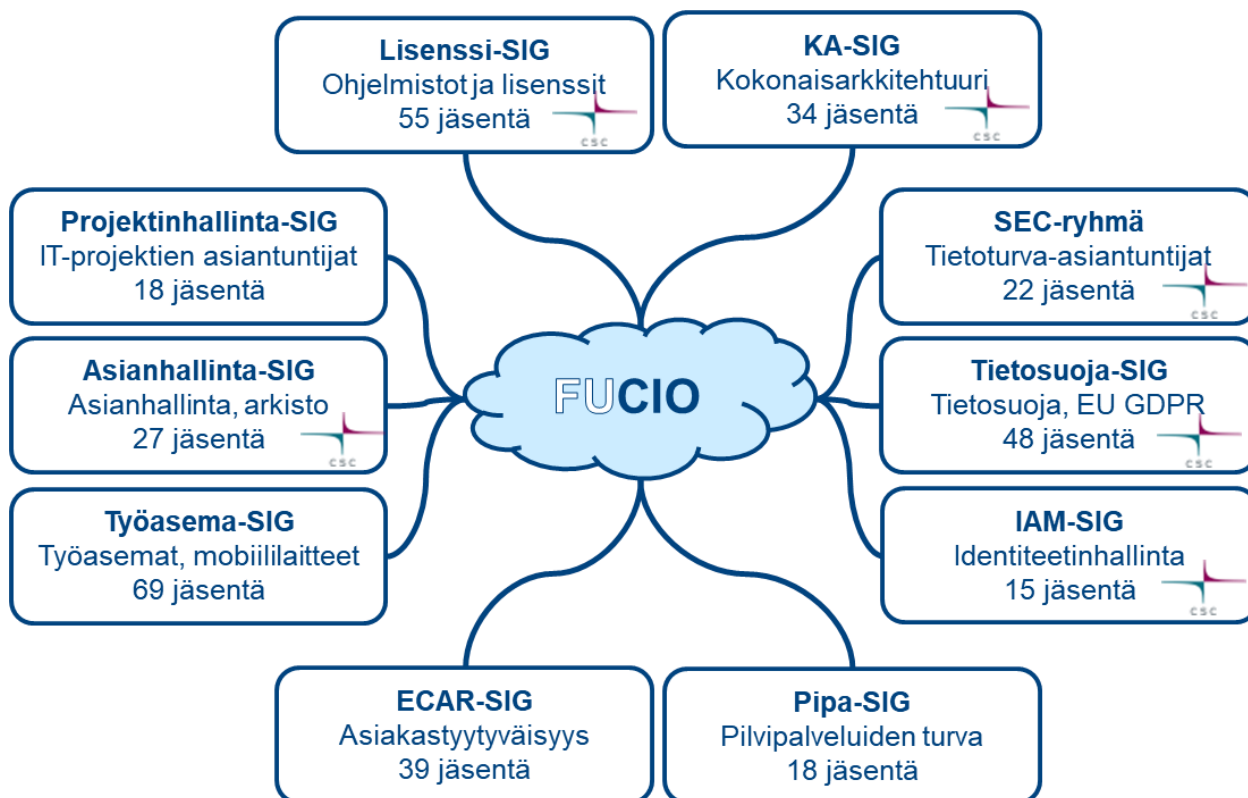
Lisenssi-SIG
Ohjelmistot ja lisenssit
55 jäsentä
csc

KA-SIG
Kokonaisarkkitehtuuri
34 jäsentä
csc

Projektinhallinta-SIG
IT-projektien asiantuntijat
18 jäsentä

SEC-ryhmä
Tietoturva-asiantuntijat
22 jäsentä
csc

Asianhallinta-SIG
Asianhallinta, arkisto
27 jäsentä
csc

FUCIO

Tietosuoja-SIG
Tietosuoja, EU GDPR
48 jäsentä
csc

Työasema-SIG
Työasemat, mobiililaitteet
69 jäsentä

IAM-SIG
Identiteetinhallinta
15 jäsentä
csc

ECAR-SIG
Asiakastyytyväisyys
39 jäsentä

Pipa-SIG
Pilvipalveluiden turva
18 jäsentä